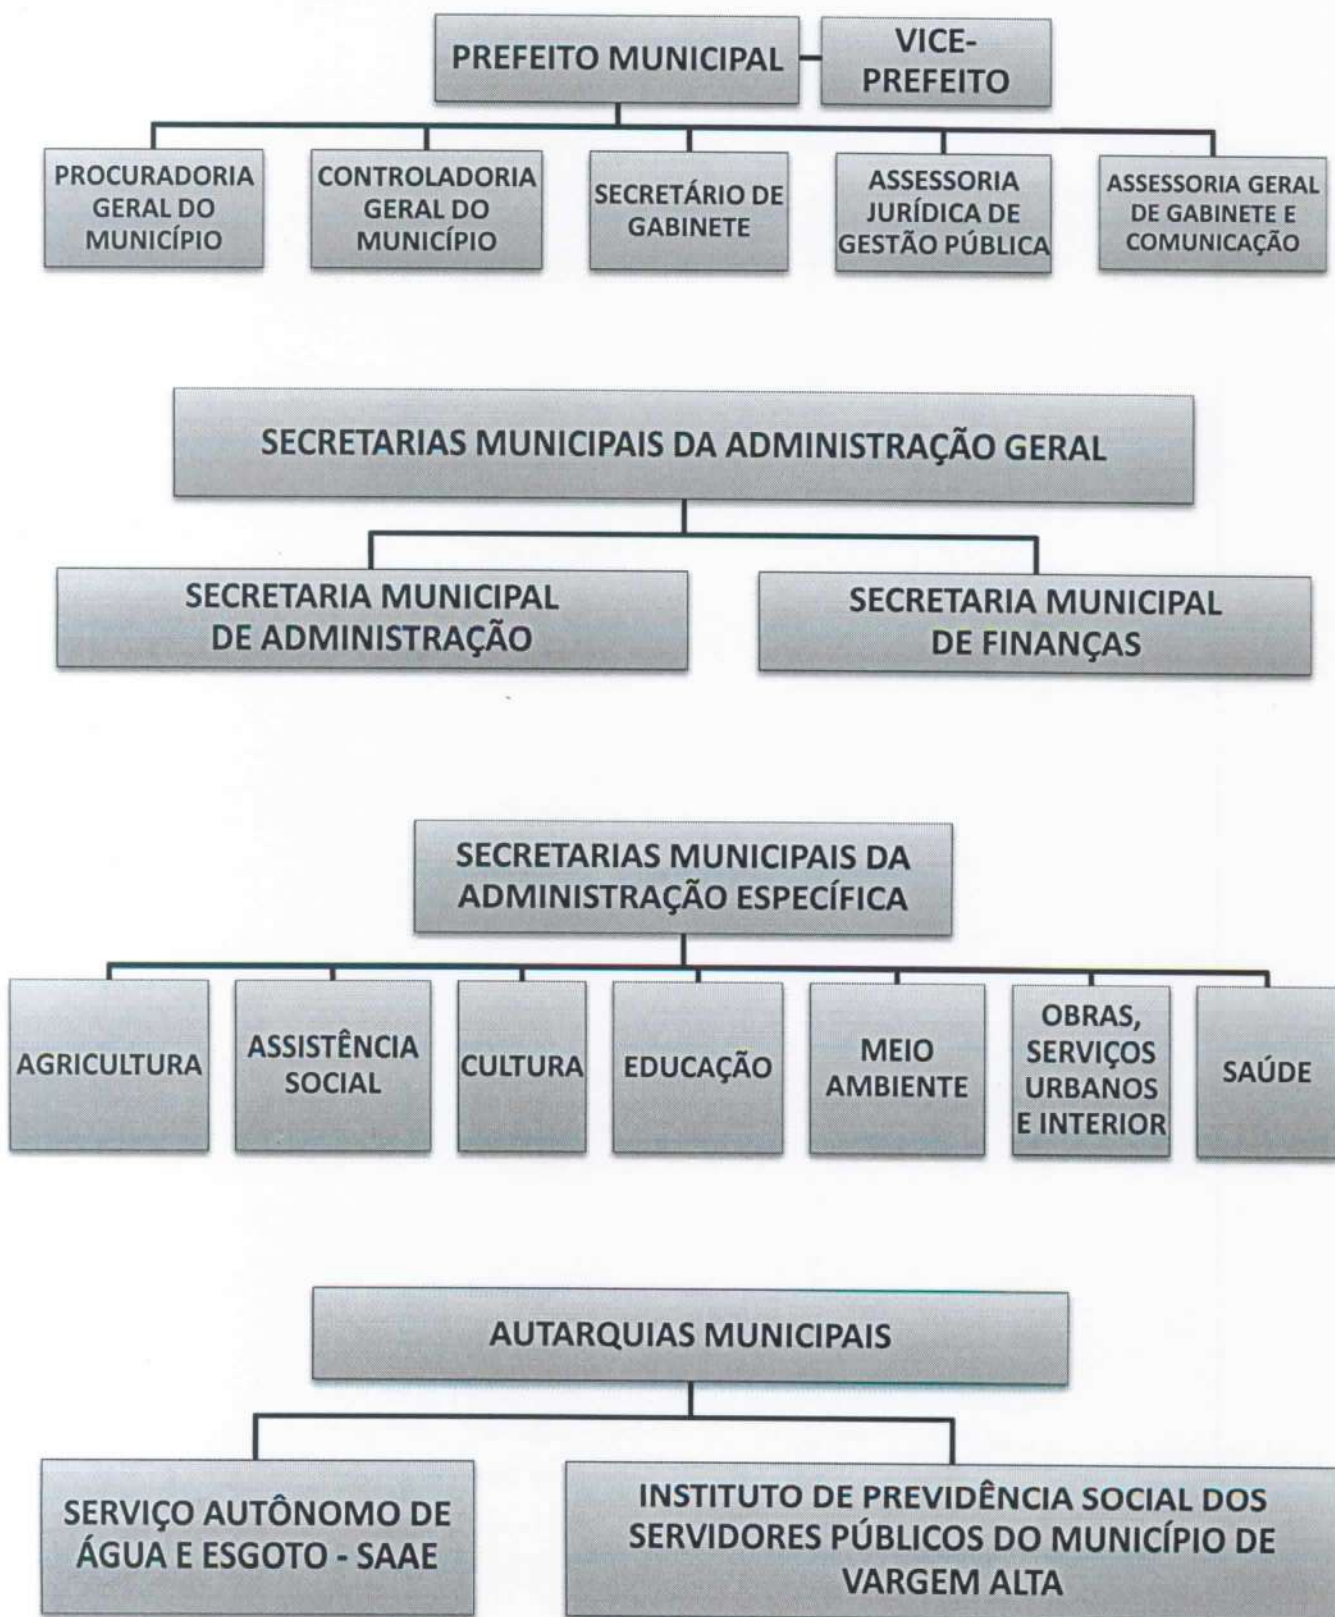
PREFEITO MUNICIPAL

VICE-PREFEITO

PROCURADORIA GERAL DO MUNICÍPIO

CONTROLADORIA GERAL DO MUNICÍPIO

SECRETÁRIO DE GABINETE

ASSESSORIA JURÍDICA DE GESTÃO PÚBLICA

ASSESSORIA GERAL DE GABINETE E COMUNICAÇÃO

SECRETARIAS MUNICIPAIS DA ADMINISTRAÇÃO GERAL

SECRETARIA MUNICIPAL DE ADMINISTRAÇÃO

SECRETARIA MUNICIPAL DE FINANÇAS

SECRETARIAS MUNICIPAIS DA ADMINISTRAÇÃO ESPECÍFICA

AGRICULTURA

ASSISTÊNCIA SOCIAL

CULTURA

EDUCAÇÃO

MEIO AMBIENTE

OBRAS, SERVIÇOS URBANOS E INTERIOR

SAÚDE

AUTARQUIAS MUNICIPAIS

SERVIÇO AUTÔNOMO DE ÁGUA E ESGOTO - SAAE

INSTITUTO DE PREVIDÊNCIA SOCIAL DOS SERVIDORES PÚBLICOS DO MUNICÍPIO DE VARGEM ALTA